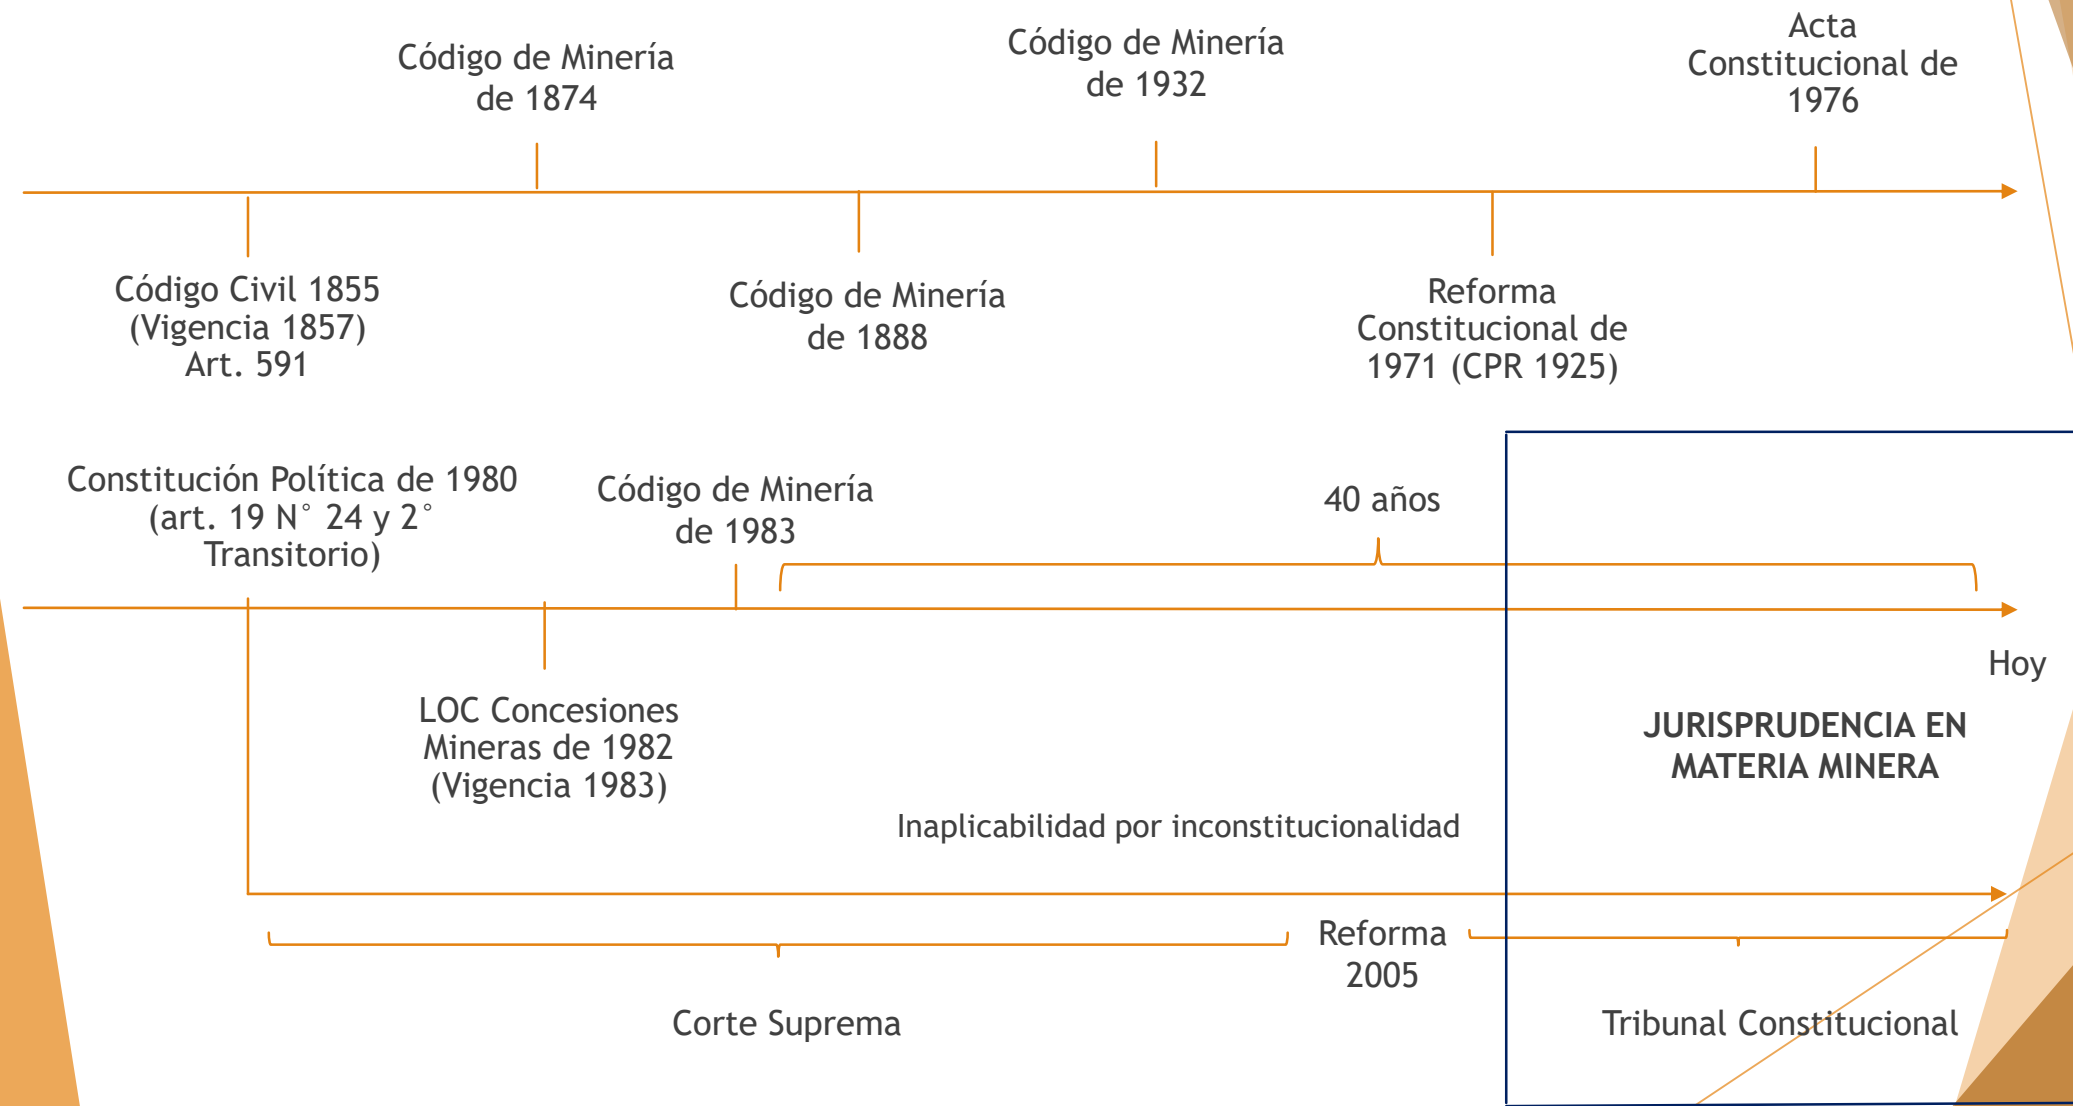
Código de Minería de 1874

Código de Minería de 1932

Acta Constitucional de 1976

Código Civil 1855 (Vigencia 1857) Art. 591

Código de Minería de 1888

Reforma Constitucional de 1971 (CPR 1925)

Constitución Política de 1980 (art. 19 N° 24 y 2° Transitorio)

Código de Minería de 1983

40 años

Hoy

LOC Concesiones Mineras de 1982 (Vigencia 1983)

JURISPRUDENCIA EN MATERIA MINERA

Inaplicabilidad por inconstitucionalidad

Reforma 2005

Corte Suprema

Tribunal Constitucional